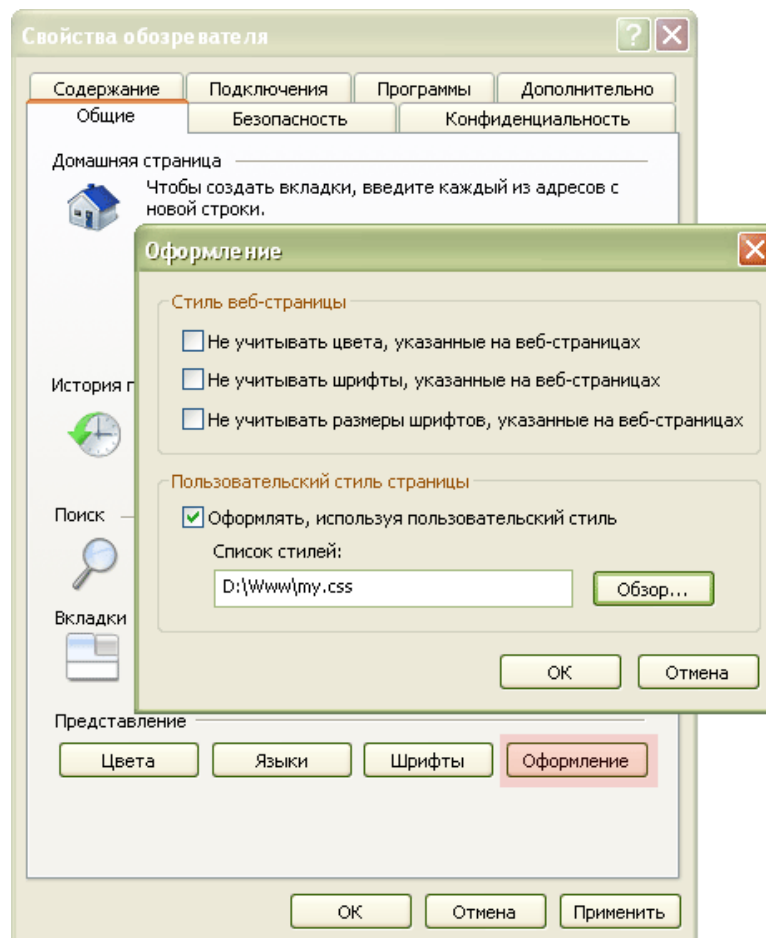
Свойства обозревателя

Содержание Подключения Программы Дополнительно
Общие Безопасность Конфиденциальность

Домашняя страница
Чтобы создать вкладки, введите каждый из адресов с новой строки.

История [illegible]

Поиск

Вкладки

Оформление

Стиль веб-страницы
Не учитывать цвета, указанные на веб-страницах
Не учитывать шрифты, указанные на веб-страницах
Не учитывать размеры шрифтов, указанные на веб-страницах

Пользовательский стиль страницы
Оформлять, используя пользовательский стиль
Список стилей:
D:\Www\my.css
Обзор...

ОК Отмена

Представление
Цвета Языки Шрифты Оформление

ОК Отмена Применить